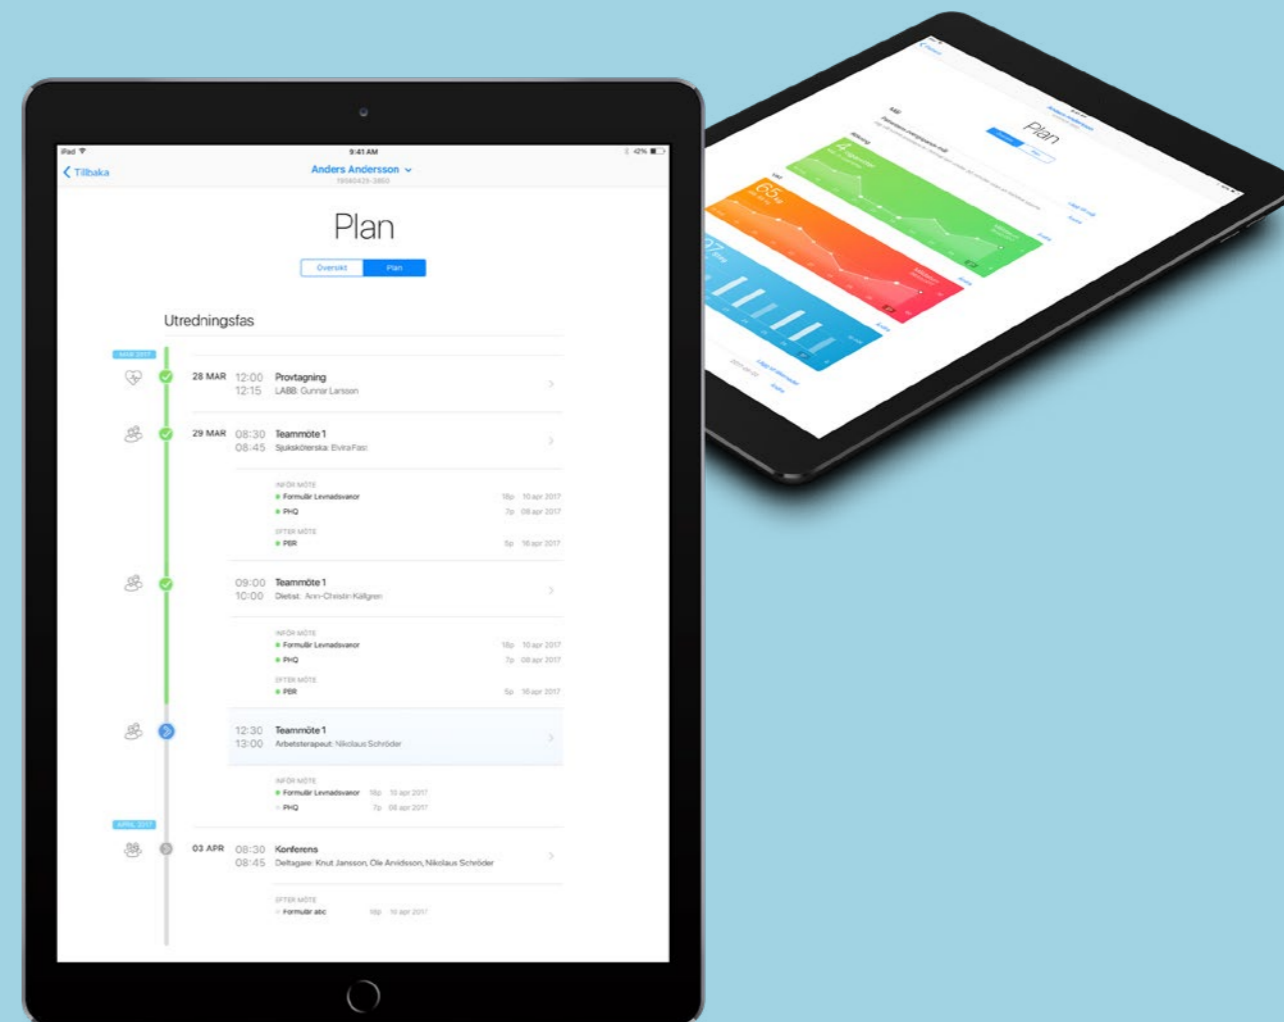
iPad
9:41 AM
42%
Tilbaka
Anders Andersson
19560425-3860

Plan

Översikt
Plan

Utredningsfas

MAR 2017
28 MAR 12:00 12:15 Provtagning
LABB: Gunnar Larsson

29 MAR 08:30 08:45 Teammöte 1
Sjuksköterska: Elvira Fasi

INFÖR MÖTE
Formulär Levnadsvanor 18p 10 apr 2017
PHQ 7p 08 apr 2017
EFTER MÖTE
PBR 5p 16 apr 2017

09:00 10:00 Teammöte 1
Dietist: Ann-Christin Källgren

INFÖR MÖTE
Formulär Levnadsvanor 18p 10 apr 2017
PHQ 7p 08 apr 2017
EFTER MÖTE
PBR 5p 16 apr 2017

12:30 13:00 Teammöte 1
Arbetsterapeut: Nikolaus Schröder

INFÖR MÖTE
Formulär Levnadsvanor 18p 10 apr 2017
PHQ 7p 08 apr 2017

APRIL 2017
03 APR 08:30 08:45 Konferens
Deltagare: Knut Jansson, Ole Arvidsson, Nikolaus Schröder

EFTER MÖTE
Formulär abc 18p 10 apr 2017

Plan
65
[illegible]